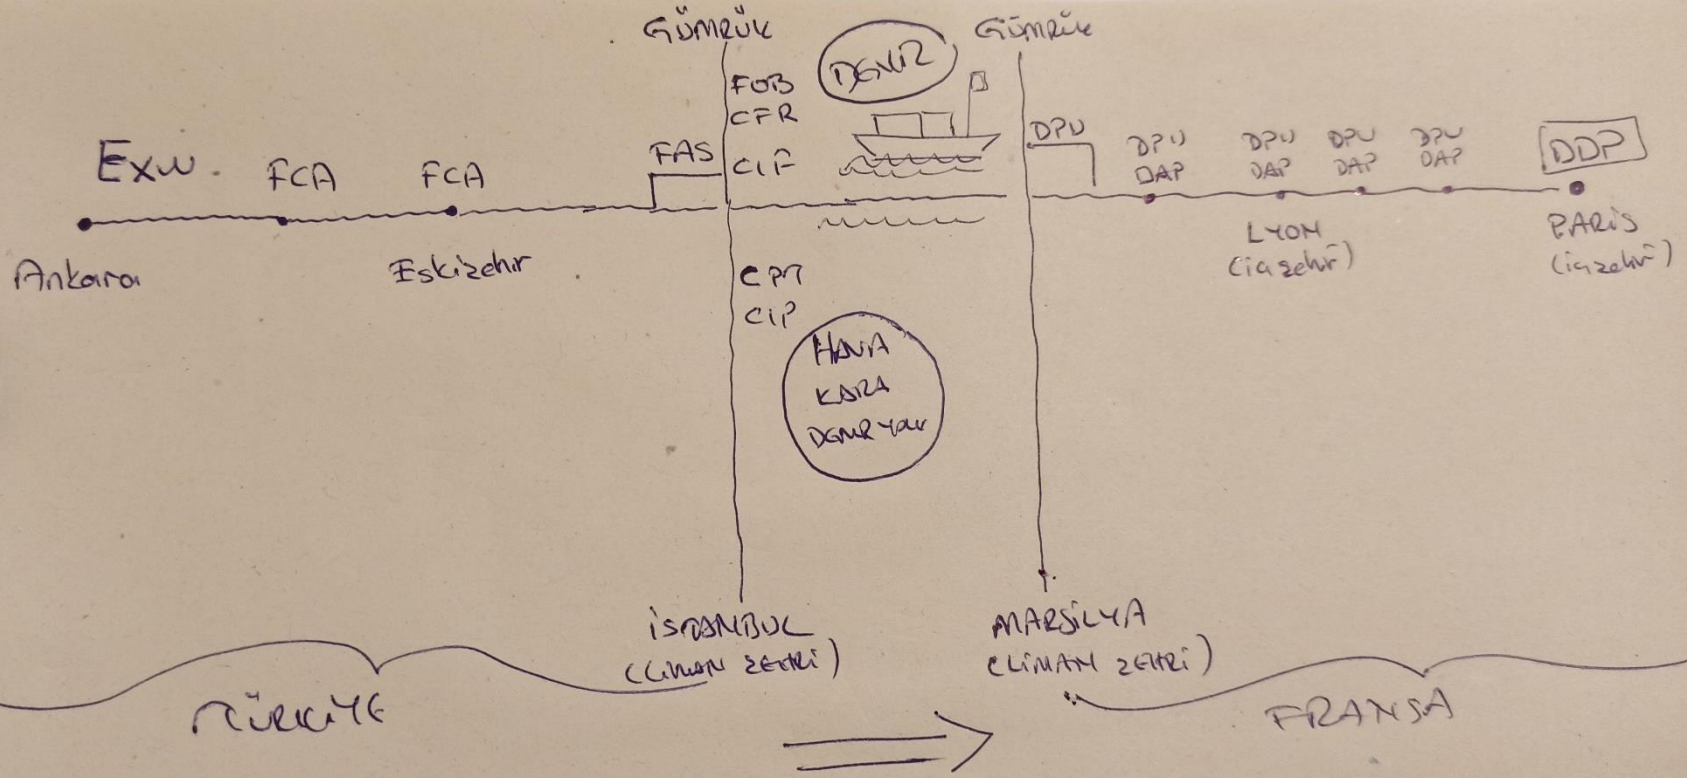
GÜMRÜK

GÜMRÜK

DENİZ

FOB
CFR
CIF

EXW

FCA

FCA

FAS

DPU

DPU
DAP

DPU
DAP

DPU
DAP

DPU
DAP

DDP

Ankara

Eskişehir

LYON
(iç şehir)

PARİS
(iç şehir)

CPT
CIP

HAVA
KARA
DEMİRYOLU

İSTANBUL
(LİMAN ŞEHRİ)

MARSİLYA
(LİMAN ŞEHRİ)

TÜRKİYE

FRANSA